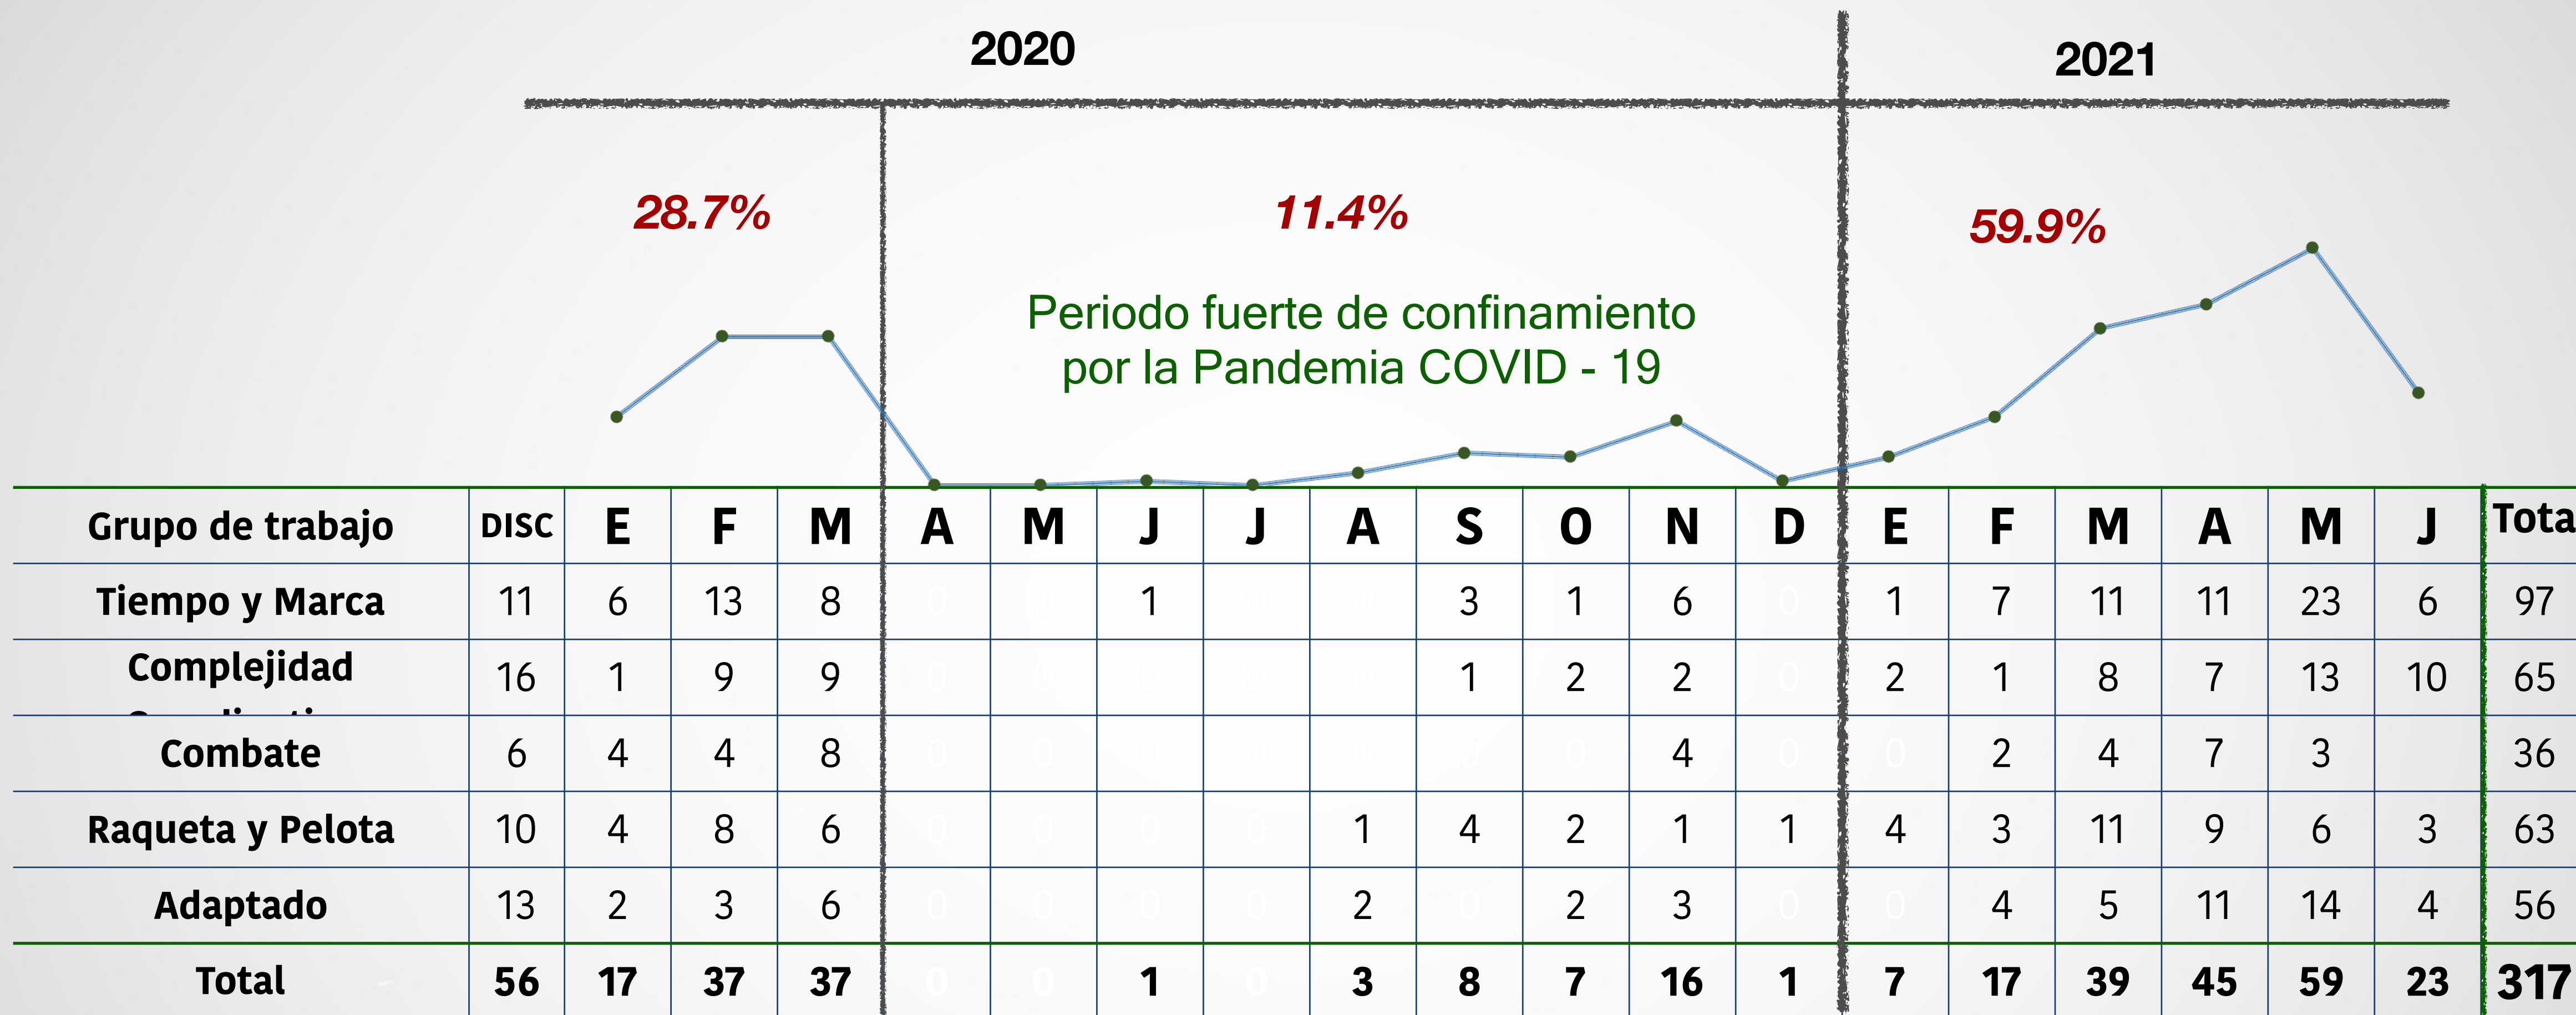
2020

2021

28.7%

11.4%

59.9%

Periodo fuerte de confinamiento por la Pandemia COVID - 19

| Grupo de trabajo | DISC | E | F | M | A | M | J | J | A | S | O | N | D | E | F | M | A | M | J | Tota |
|---|---|---|---|---|---|---|---|---|---|---|---|---|---|---|---|---|---|---|---|---|
| Tiempo y Marca | 11 | 6 | 13 | 8 | 0 | 0 | 1 | 0 | 0 | 3 | 1 | 6 | 0 | 1 | 7 | 11 | 11 | 23 | 6 | 97 |
| Complejidad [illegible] | 16 | 1 | 9 | 9 | 0 | 0 | 0 | 0 | 0 | 1 | 2 | 2 | 0 | 2 | 1 | 8 | 7 | 13 | 10 | 65 |
| Combate | 6 | 4 | 4 | 8 | 0 | 0 | 0 | 0 | 0 | 0 | 0 | 4 | 0 | 0 | 2 | 4 | 7 | 3 | | 36 |
| Raqueta y Pelota | 10 | 4 | 8 | 6 | 0 | 0 | 0 | 0 | 1 | 4 | 2 | 1 | 1 | 4 | 3 | 11 | 9 | 6 | 3 | 63 |
| Adaptado | 13 | 2 | 3 | 6 | 0 | 0 | 0 | 0 | 2 | 0 | 2 | 3 | 0 | 0 | 4 | 5 | 11 | 14 | 4 | 56 |
| Total | 56 | 17 | 37 | 37 | 0 | 0 | 1 | 0 | 3 | 8 | 7 | 16 | 1 | 7 | 17 | 39 | 45 | 59 | 23 | 317 |